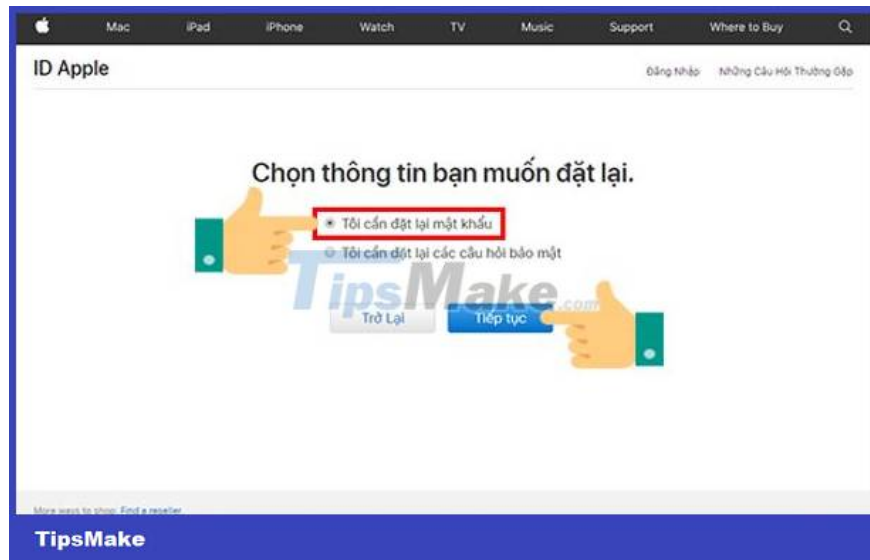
Mac iPad iPhone Watch TV Music Support Where to Buy

ID Apple

Đăng Nhập Những Câu Hỏi Thường Gặp

Chọn thông tin bạn muốn đặt lại.

Tôi cần đặt lại mật khẩu

Tôi cần đặt lại các câu hỏi bảo mật

TipsMake.com

Trở Lại Tiếp tục

More ways to shop: Find a reseller

TipsMake